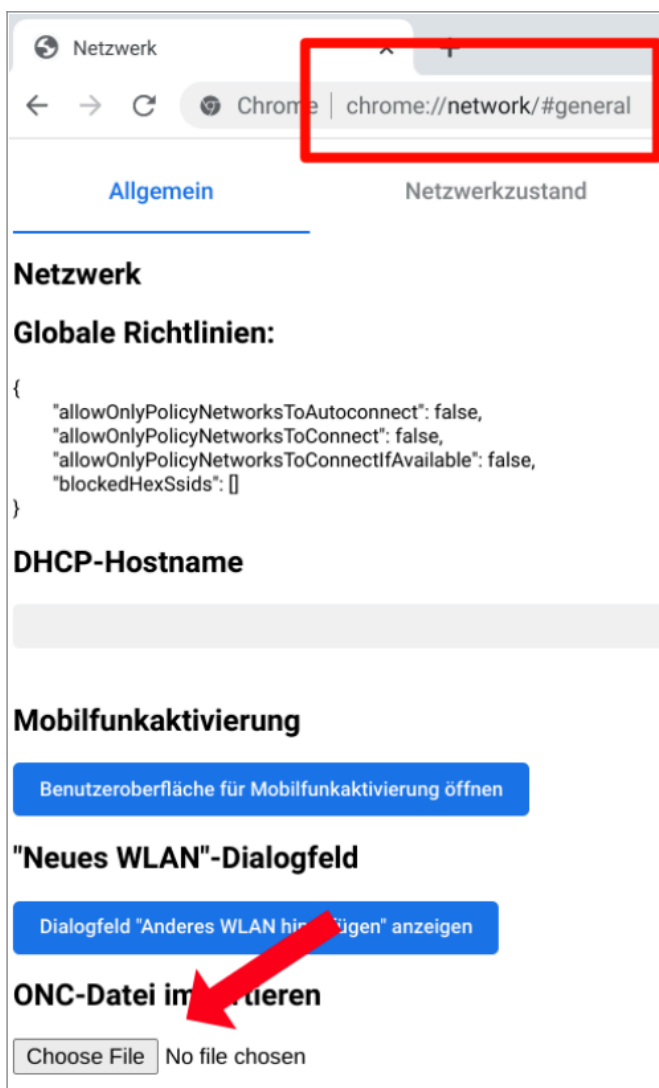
Netzwerk ×

Chrome | chrome://network/#general

Allgemein

Netzwerkzustand

Netzwerk

Globale Richtlinien:

{
"allowOnlyPolicyNetworksToAutoconnect": false,
"allowOnlyPolicyNetworksToConnect": false,
"allowOnlyPolicyNetworksToConnectIfAvailable": false,
"blockedHexSsids": []
}

DHCP-Hostname

Mobilfunkaktivierung

Benutzeroberfläche für Mobilfunkaktivierung öffnen

"Neues WLAN"-Dialogfeld

Dialogfeld "Anderes WLAN hin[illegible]ügen" anzeigen

ONC-Datei im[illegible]tieren

Choose File No file chosen